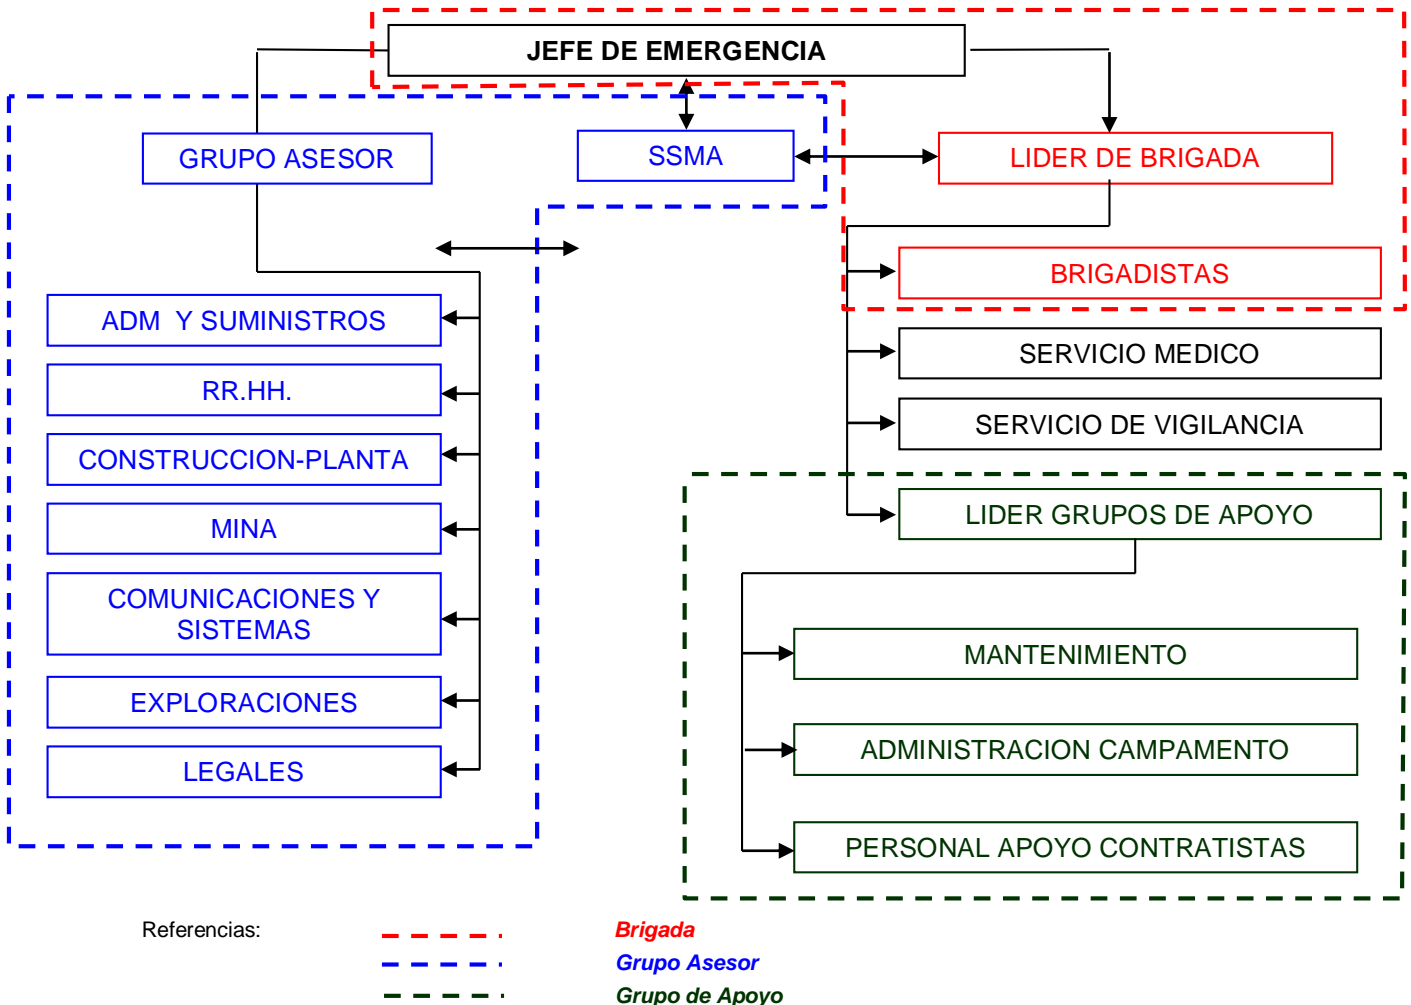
JEFE DE EMERGENCIA

GRUPO ASESOR

SSMA

LIDER DE BRIGADA

BRIGADISTAS

ADM Y SUMINISTROS

RR.HH.

CONSTRUCCION-PLANTA

MINA

COMUNICACIONES Y SISTEMAS

EXPLORACIONES

LEGALES

SERVICIO MEDICO

SERVICIO DE VIGILANCIA

LIDER GRUPOS DE APOYO

MANTENIMIENTO

ADMINISTRACION CAMPAMENTO

PERSONAL APOYO CONTRATISTAS

Referencias:

Brigada

Grupo Asesor

Grupo de Apoyo